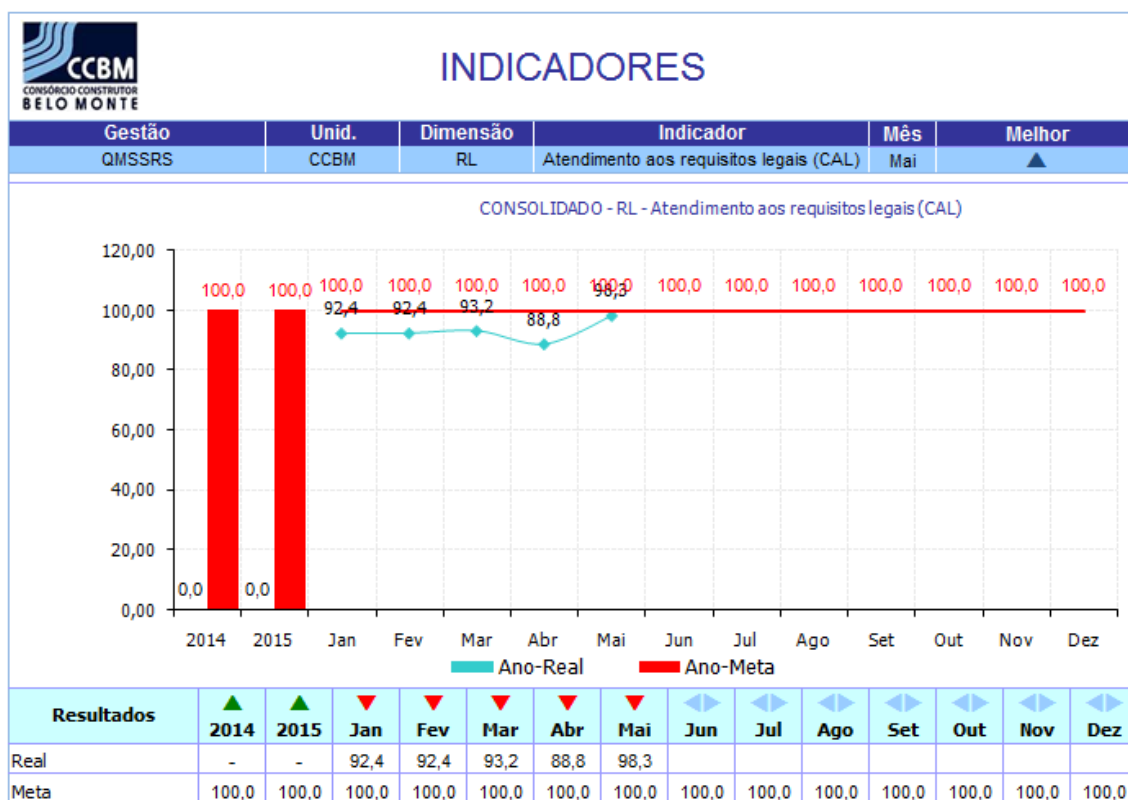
CCBM
CONSÓRCIO CONSTRUTOR
BELO MONTE

INDICADORES

| Gestão | Unid. | Dimensão | Indicador | Mês | Melhor |
|---|---|---|---|---|---|
| QMSSRS | CCBM | RL | Atendimento aos requisitos legais (CAL) | Mai | ▲ |

CONSOLIDADO - RL - Atendimento aos requisitos legais (CAL)

120,00
100,00
80,00
60,00
40,00
20,00
0,00

100,0 100,0 100,0 100,0 100,0 100,0 100,0 100,0 100,0 100,0 100,0 100,0 100,0 100,0
0,0 0,0
92,4 92,4 93,2 88,8 98,3

2014 2015 Jan Fev Mar Abr Mai Jun Jul Ago Set Out Nov Dez

Ano-Real Ano-Meta

| Resultados | 2014 | 2015 | Jan | Fev | Mar | Abr | Mai | Jun | Jul | Ago | Set | Out | Nov | Dez |
|---|---|---|---|---|---|---|---|---|---|---|---|---|---|---|
| Real | - | - | 92,4 | 92,4 | 93,2 | 88,8 | 98,3 | | | | | | | |
| Meta | 100,0 | 100,0 | 100,0 | 100,0 | 100,0 | 100,0 | 100,0 | 100,0 | 100,0 | 100,0 | 100,0 | 100,0 | 100,0 | 100,0 |